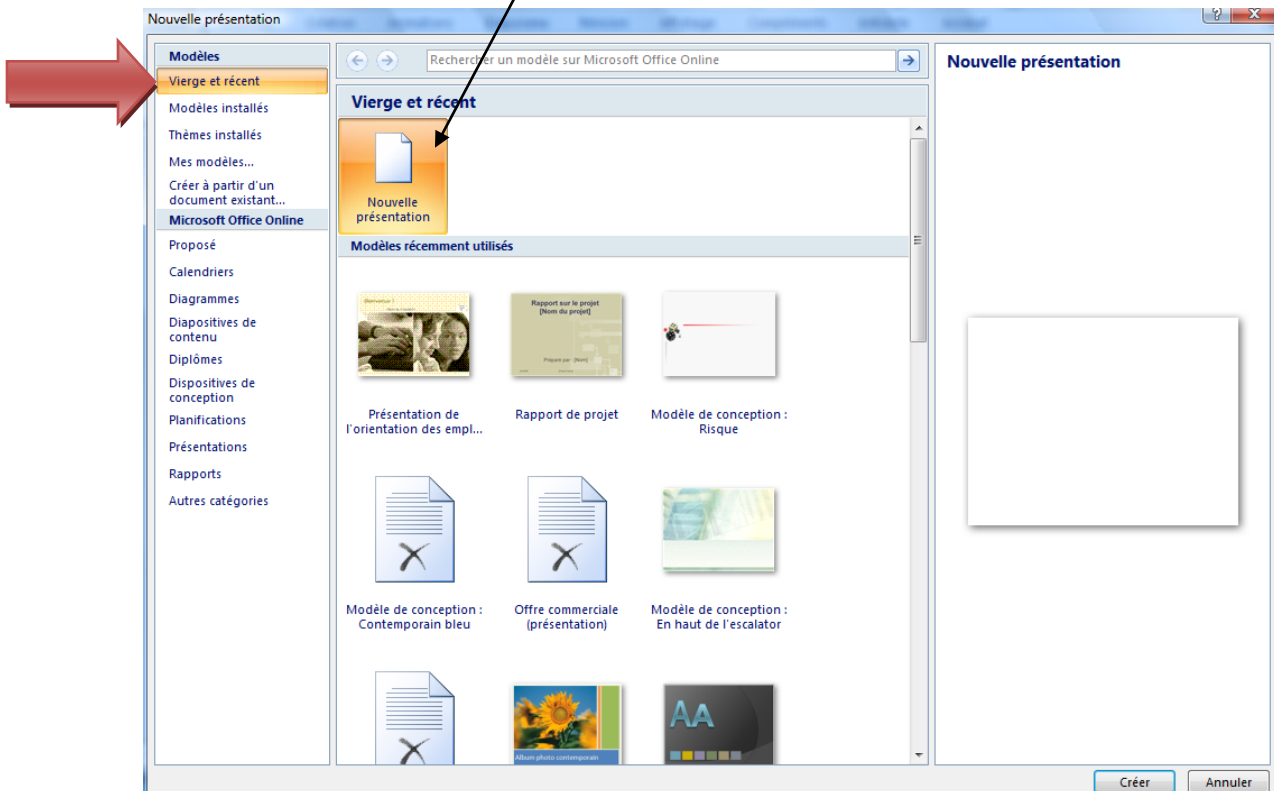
Nouvelle présentation

Modèles
Vierge et récent
Modèles installés
Thèmes installés
Mes modèles...
Créer à partir d'un document existant...
Microsoft Office Online
Proposé
Calendriers
Diagrammes
Diapositives de contenu
Diplômes
Dispositives de conception
Planifications
Présentations
Rapports
Autres catégories

Rechercher un modèle sur Microsoft Office Online

Vierge et récent

Nouvelle présentation

Modèles récemment utilisés

Rapport sur le projet [Nom du projet]

Présentation de l'orientation des empl...
Rapport de projet
Modèle de conception : Risque
Modèle de conception : Contemporain bleu
Offre commerciale (présentation)
Modèle de conception : En haut de l'escalator

Album photo contemporain

AA

Nouvelle présentation

Créer
Annuler